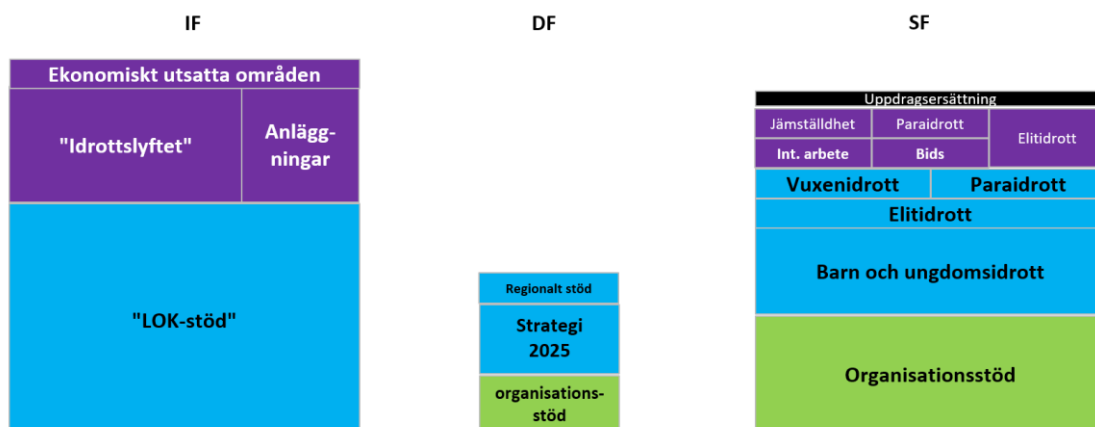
IF

Ekonomiskt utsatta områden

"Idrottslyftet"

Anläggningar

"LOK-stöd"

DF

Regionalt stöd

Strategi 2025

organisationsstöd

SF

Uppdragsersättning

Jämställdhet

Paraidrott

Elitidrott

Int. arbete

Bids

Vuxenidrott

Paraidrott

Elitidrott

Barn och ungdomsidrott

Organisationsstöd